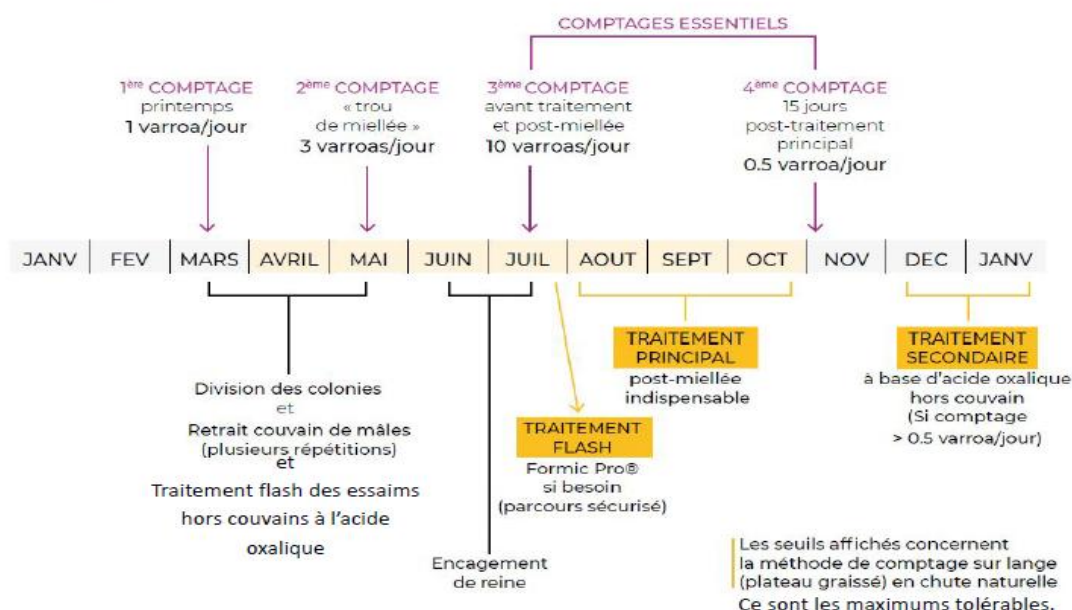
COMPTAGES ESSENTIELS

1ère COMPTAGE
printemps
1 varroa/jour

2ème COMPTAGE
« trou de miellée »
3 varroas/jour

3ème COMPTAGE
avant traitement et post-miellée
10 varroas/jour

4ème COMPTAGE
15 jours post-traitement principal
0.5 varroa/jour

| JANV | FEV | MARS | AVRIL | MAI | JUIN | JUIL | AOUT | SEPT | OCT | NOV | DEC | JANV |
|---|---|---|---|---|---|---|---|---|---|---|---|---|

Division des colonies
et
Retrait couvain de mâles
(plusieurs répétitions)
et
Traitement flash des essaims hors couvains à l'acide oxalique

Encagement de reine

TRAITEMENT FLASH
Formic Pro®
si besoin
(parcours sécurisé)

TRAITEMENT PRINCIPAL
post-miellée
indispensable

TRAITEMENT SECONDAIRE
à base d'acide oxalique
hors couvain
(Si comptage > 0.5 varroa/jour)

Les seuils affichés concernent la méthode de comptage sur lange (plateau graissé) en chute naturelle
Ce sont les maximums tolérables.